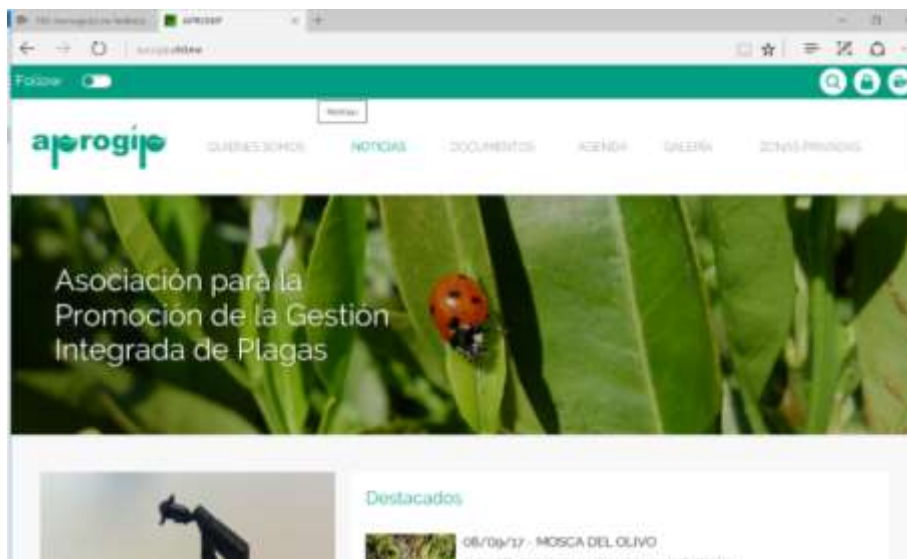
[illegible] APROGIP

apropip.es

Follow

Noticias

aprogip QUIENES SOMOS NOTICIAS DOCUMENTOS AGENDA GALERÍA ZONAS PRIVADAS

Asociación para la Promoción de la Gestión Integrada de Plagas

Destacados

08/09/17 - MOSCA DEL OLIVO